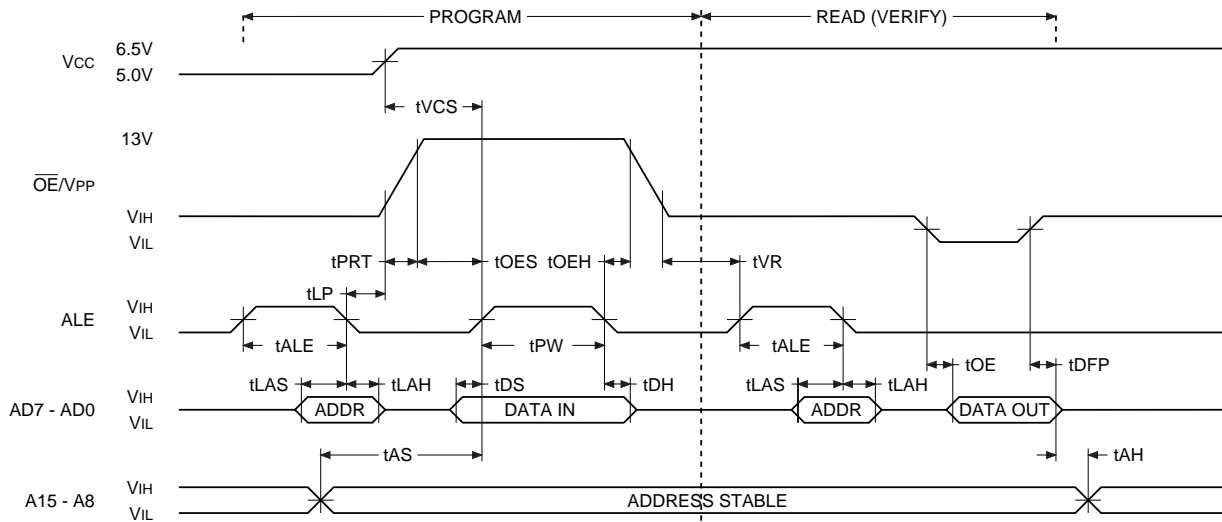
PROGRAM
READ (VERIFY)

VCC
6.5V
5.0V
tVCS
13V
$\overline{OE}$/VPP
VIH
VIL
tPRT
tOES
tOEH
tVR
tLP
ALE
VIH
VIL
tALE
tPW
tALE
tOE
tDFP
tLAS
tLAH
tDS
tDH
tLAS
tLAH
AD7 - AD0
VIH
VIL
ADDR
DATA IN
ADDR
DATA OUT
tAS
tAH
A15 - A8
VIH
VIL
ADDRESS STABLE